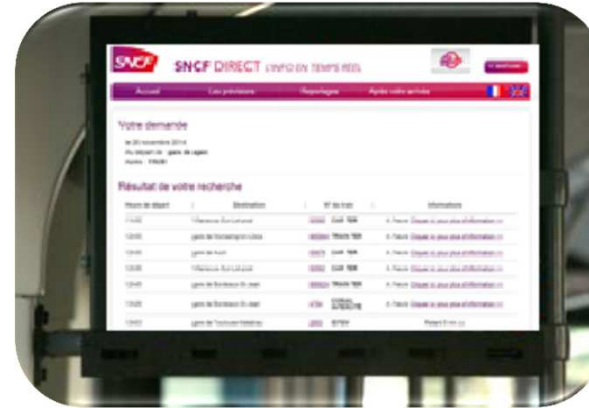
SNCF

SNCF DIRECT L'INFO EN TEMPS REEL

Accueil | Les prévisions | Reportages | Après votre service

Votre demande

Le 20 novembre 2014
Au départ de : gare de Lyon
Heure : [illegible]

Résultat de votre recherche

| Heure de départ | Destination | N° du train | Informations |
|---|---|---|---|
| 11h50 | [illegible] | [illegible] TGV | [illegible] Cliquez ici pour plus d'information |
| 12h00 | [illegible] | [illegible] TGV | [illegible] Cliquez ici pour plus d'information |
| 12h00 | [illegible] | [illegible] | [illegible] Cliquez ici pour plus d'information |
| 12h05 | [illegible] | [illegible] TGV | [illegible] Cliquez ici pour plus d'information |
| 12h05 | gare de Bordeaux St Jean | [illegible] TGV | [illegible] Cliquez ici pour plus d'information |
| 12h05 | gare de Bordeaux St Jean | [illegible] | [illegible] Cliquez ici pour plus d'information |
| 12h05 | gare de Toulouse Matabiau | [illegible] | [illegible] |